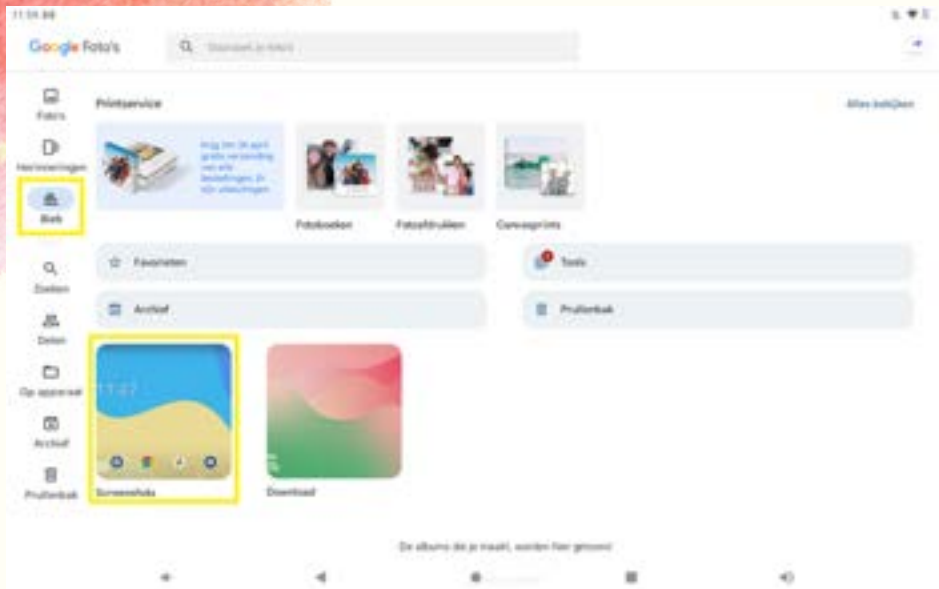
11:59 88

Google Foto's

Doorzoek je foto's

Foto's

Herinneringen

Bieb

Zoeken

Delen

Op apparaat

Archief

Prullenbak

Printservice

Alles bekijken

Krijg tot 26 april gratis verzending van alle bestellingen. Je kunt ze ophalen. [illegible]

Fotoboeken

Fotoafdrukken

Canvasprints

Favorieten

Tools

Archief

Prullenbak

Screenshots

Download

De albums die je maakt, worden hier getoond